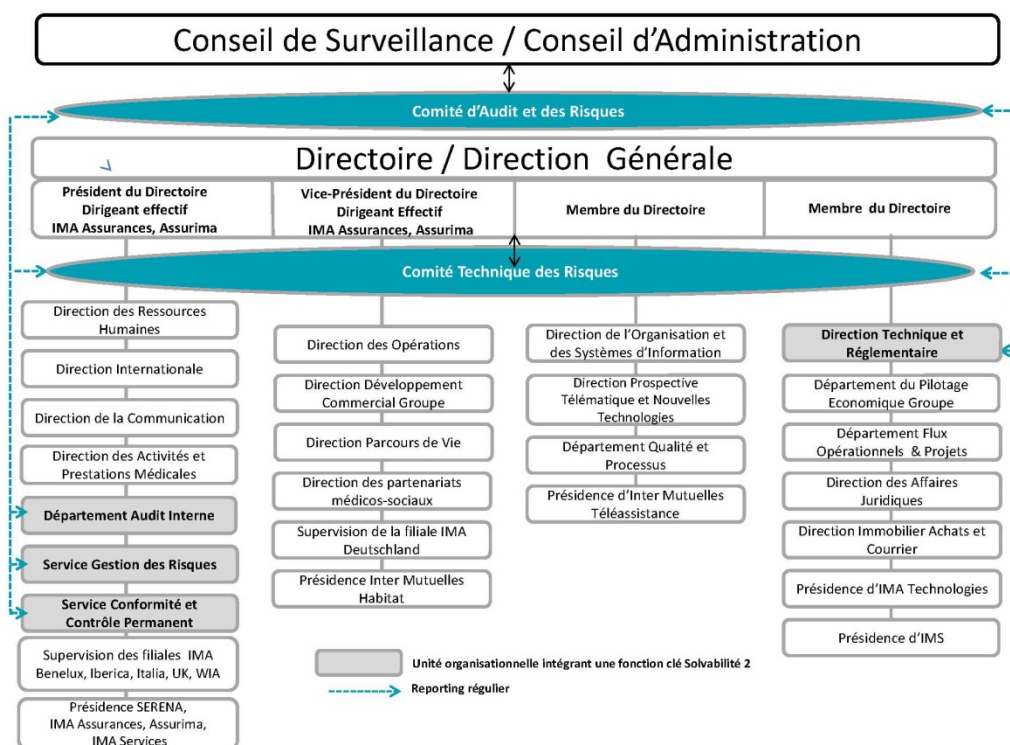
Conseil de Surveillance / Conseil d'Administration

Comité d'Audit et des Risques

Directoire / Direction Générale

Président du Directoire
Dirigeant effectif
IMA Assurances, Assurima

Vice-Président du Directoire
Dirigeant Effectif
IMA Assurances, Assurima

Membre du Directoire

Membre du Directoire

Comité Technique des Risques

Direction des Ressources Humaines

Direction Internationale

Direction de la Communication

Direction des Activités et Prestations Médicales

Département Audit Interne

Service Gestion des Risques

Service Conformité et Contrôle Permanent

Supervision des filiales IMA Benelux, Iberica, Italia, UK, WIA

Présidence SERENA, IMA Assurances, Assurima, IMA Services

Direction des Opérations

Direction Développement Commercial Groupe

Direction Parcours de Vie

Direction des partenariats médicos-sociaux

Supervision de la filiale IMA Deutschland

Présidence Inter Mutuelles Habitat

Direction de l'Organisation et des Systèmes d'Information

Direction Prospective Télématique et Nouvelles Technologies

Département Qualité et Processus

Présidence d'Inter Mutuelles Téléassistance

Direction Technique et Réglementaire

Département du Pilotage Economique Groupe

Département Flux Opérationnels & Projets

Direction des Affaires Juridiques

Direction Immobilier Achats et Courrier

Présidence d'IMA Technologies

Présidence d'IMS

Unité organisationnelle intégrant une fonction clé Solvabilité 2

Reporting régulier